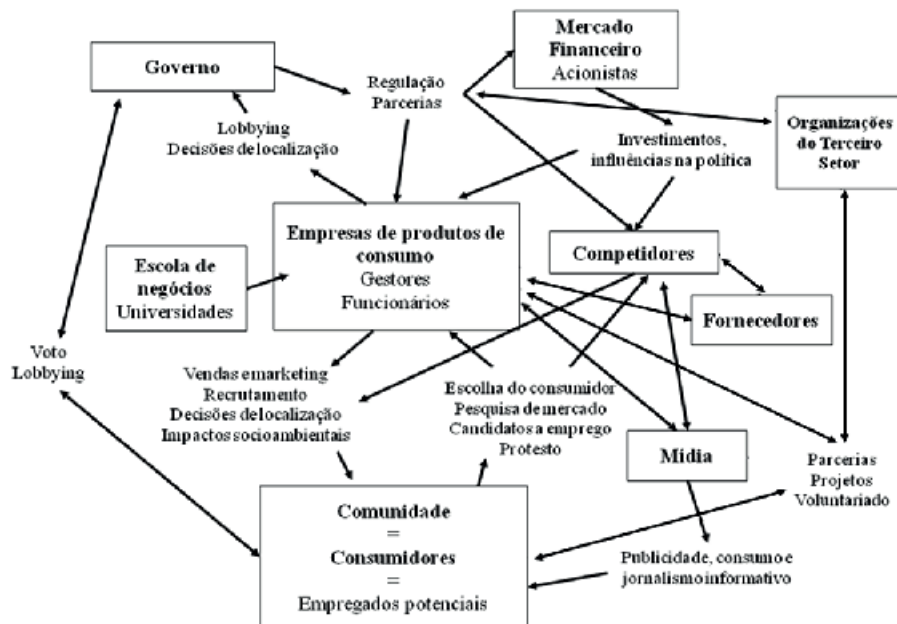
Governo

Regulação
Parcerias

Mercado Financeiro
Acionistas

Organizações do Terceiro Setor

Lobbying
Decisões de localização

Investimentos, influências na política

Empresas de produtos de consumo
Gestores
Funcionários

Escola de negócios
Universidades

Competidores

Fornecedores

Voto
Lobbying

Vendas e marketing
Recrutamento
Decisões de localização
Impactos socioambientais

Escolha do consumidor
Pesquisa de mercado
Candidatos a emprego
Protesto

Mídia

Parcerias
Projetos
Voluntariado

Comunidade
=
Consumidores
=
Empregados potenciais

Publicidade, consumo e jornalismo informativo